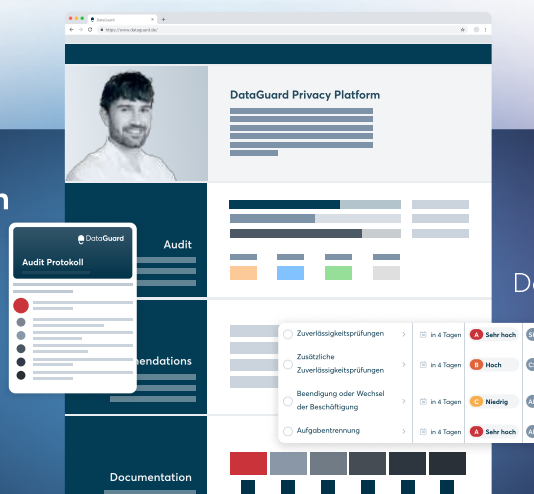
DataGuard
https://www.dataguard.de/

DataGuard Privacy Platform

n

DataGuard
Audit Protokoll

Audit

endations

Documentation

D

Zuverlässigkeitsprüfungen
in 4 Tagen
A Sehr hoch

Zusätzliche Zuverlässigkeitsprüfungen
in 4 Tagen
B Hoch

Beendigung oder Wechsel der Beschäftigung
in 4 Tagen
C Niedrig

Aufgabentrennung
in 4 Tagen
A Sehr hoch